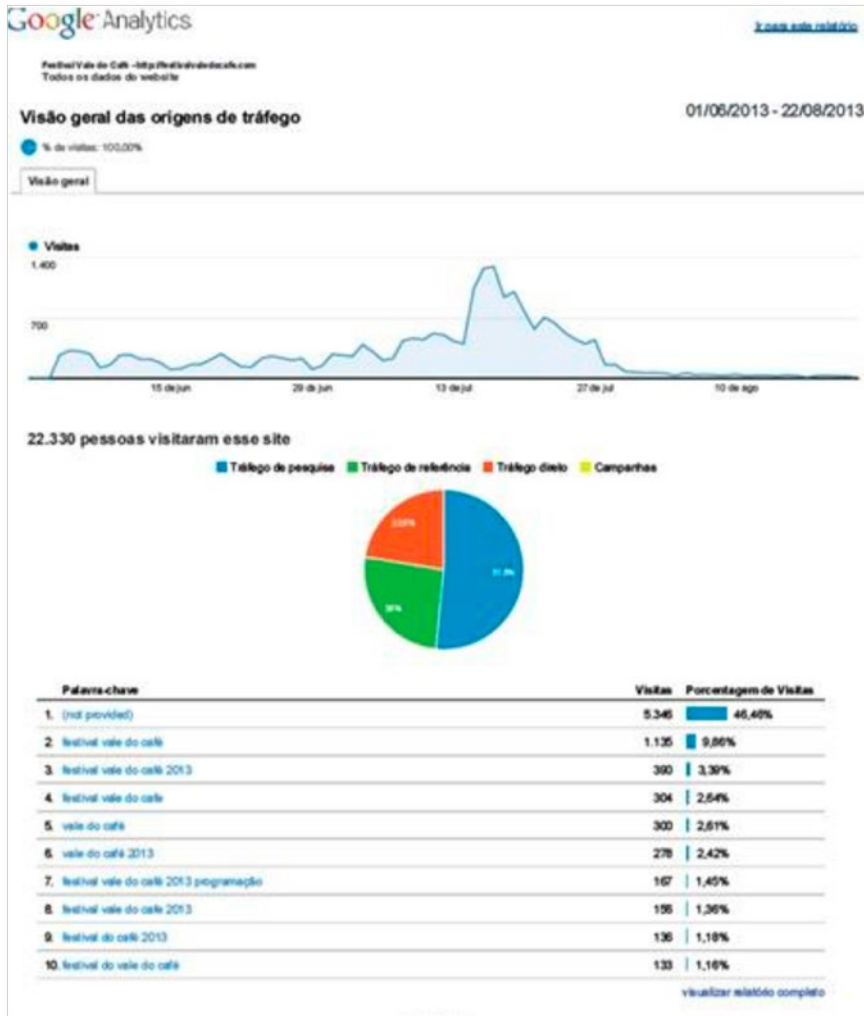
Google Analytics

Ir para este relatório

Festival Vale do Café -http://festivalvaledocafe.com
Todos os dados do website

Visão geral das origens de tráfego

01/06/2013 - 22/08/2013

% de visitas: 100,00%

Visão geral

Visitas

1.400

700

15 de jun

29 de jun

13 de jul

27 de jul

10 de ago

22.330 pessoas visitaram esse site

Tráfego de pesquisa  Tráfego de referência  Tráfego direto  Campanhas

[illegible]

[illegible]

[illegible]

| Palavra-chave | Visitas | Porcentagem de Visitas |
|---|---|---|
| 1. (not provided) | 5.346 | 46,46% |
| 2. festival vale do café | 1.135 | 9,86% |
| 3. festival vale do café 2013 | 390 | 3,39% |
| 4. festival vale do cafe | 304 | 2,64% |
| 5. vale do café | 300 | 2,61% |
| 6. vale do café 2013 | 278 | 2,42% |
| 7. festival vale do café 2013 programação | 167 | 1,45% |
| 8. festival vale do cafe 2013 | 156 | 1,36% |
| 9. festival do café 2013 | 136 | 1,18% |
| 10. festival do vale do café | 133 | 1,16% |

visualizar relatório completo